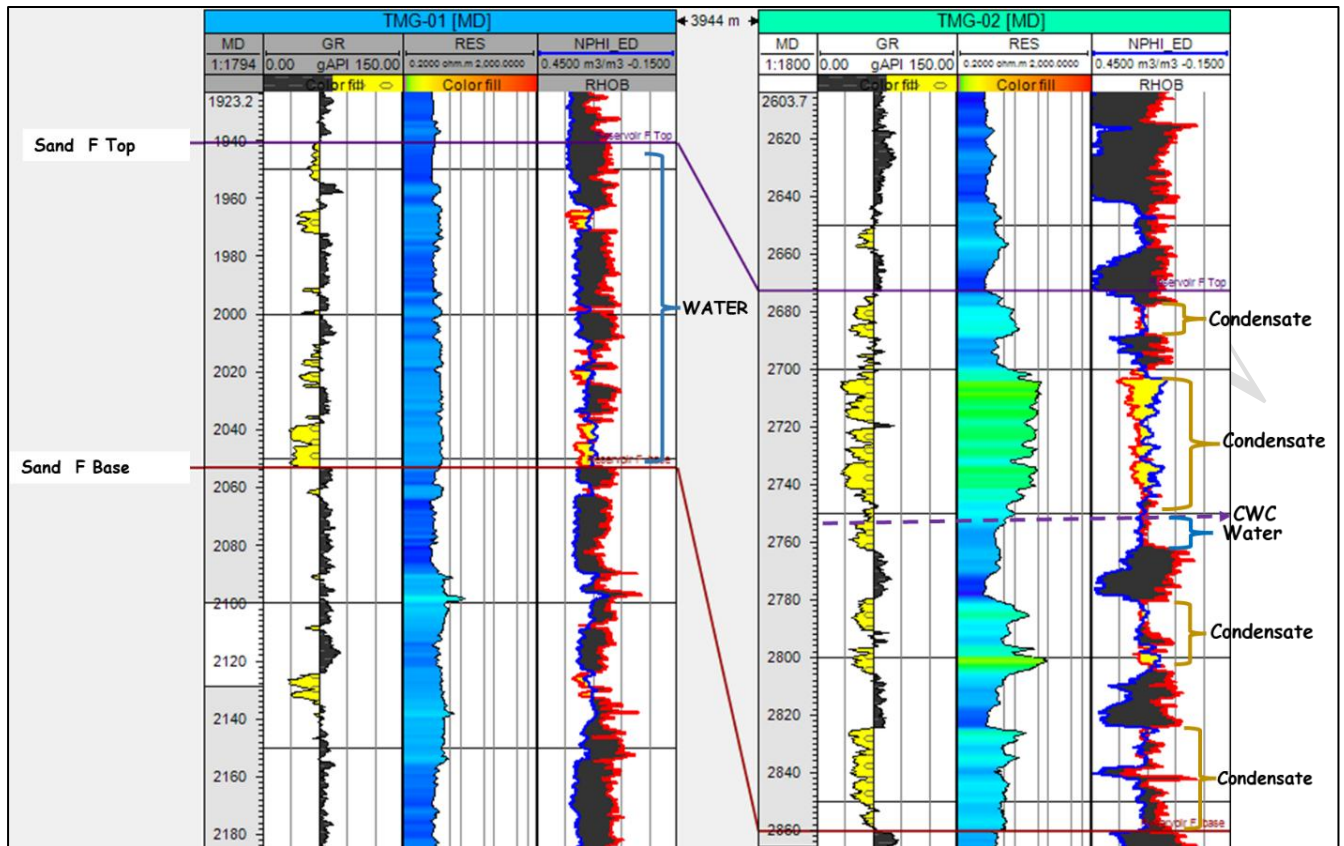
TMG-01 [MD]

3944 m

TMG-02 [MD]

| MD | GR | RES | NPHI_ED |
|---|---|---|---|
| 1:1794 | 0.00 gAPI 150.00 | 0.2000 ohm.m 2.000.0000 | 0.4500 m3/m3 -0.1500 |
| | Color fill | Color fill | RHOB |

1923.2
1940
1960
1980
2000
2020
2040
2060
2080
2100
2120
2140
2160
2180

Reservoir F Top
Reservoir F base

Sand F Top

Sand F Base

WATER

| MD | GR | RES | NPHI_ED |
|---|---|---|---|
| 1:1800 | 0.00 gAPI 150.00 | 0.2000 ohm.m 2.000.0000 | 0.4500 m3/m3 -0.1500 |
| | Color fill | Color fill | RHOB |

2603.7
2620
2640
2660
2680
2700
2720
2740
2760
2780
2800
2820
2840
2860

Reservoir F Top
Reservoir F base

Condensate
Condensate
CWC
Water
Condensate
Condensate